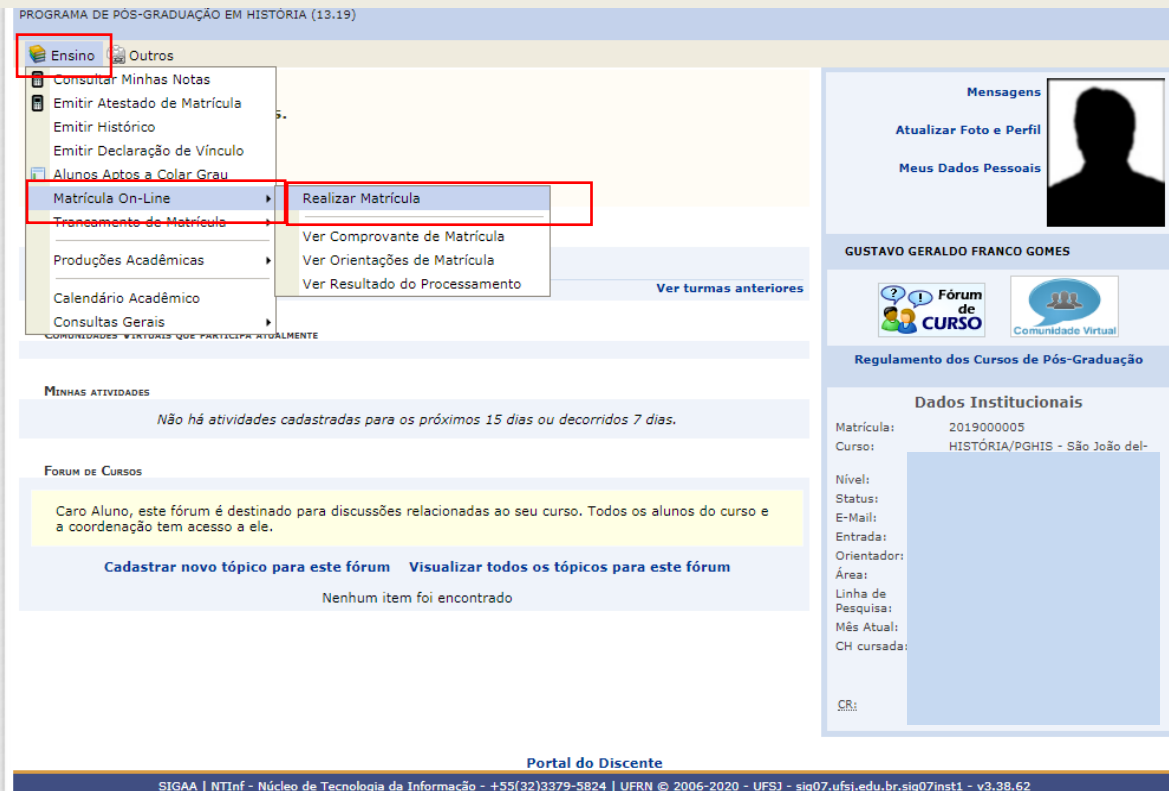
PROGRAMA DE PÓS-GRADUAÇÃO EM HISTÓRIA (13.19)

Ensino Outros

Consultar Minhas Notas
Emitir Atestado de Matrícula
Emitir Histórico
Emitir Declaração de Vínculo
Alunos Aptos a Colar Grau
Matrícula On-Line
Trancamento de Matrícula
Produções Acadêmicas
Calendário Acadêmico
Consultas Gerais

Realizar Matrícula
Ver Comprovante de Matrícula
Ver Orientações de Matrícula
Ver Resultado do Processamento

Ver turmas anteriores

Comunidades virtuais que participa atualmente

Minhas atividades

Não há atividades cadastradas para os próximos 15 dias ou decorridos 7 dias.

Forum de Cursos

Caro Aluno, este fórum é destinado para discussões relacionadas ao seu curso. Todos os alunos do curso e a coordenação tem acesso a ele.

Cadastrar novo tópico para este fórum Visualizar todos os tópicos para este fórum

Nenhum item foi encontrado

Mensagens
Atualizar Foto e Perfil
Meus Dados Pessoais

GUSTAVO GERALDO FRANCO GOMES

Fórum de CURSO
Comunidade Virtual

Regulamento dos Cursos de Pós-Graduação

Dados Institucionais

Matrícula: 2019000005
Curso: HISTÓRIA/PGHIS - São João del-
Nível:
Status:
E-Mail:
Entrada:
Orientador:
Área:
Linha de Pesquisa:
Mês Atual:
CH cursada:
CR:

Portal do Discente

SIGAA | NTInf - Núcleo de Tecnologia da Informação - +55(32)3379-5824 | UFRN © 2006-2020 - UFSJ - sig07.ufsj.edu.br.sig07inst1 - v3.38.62